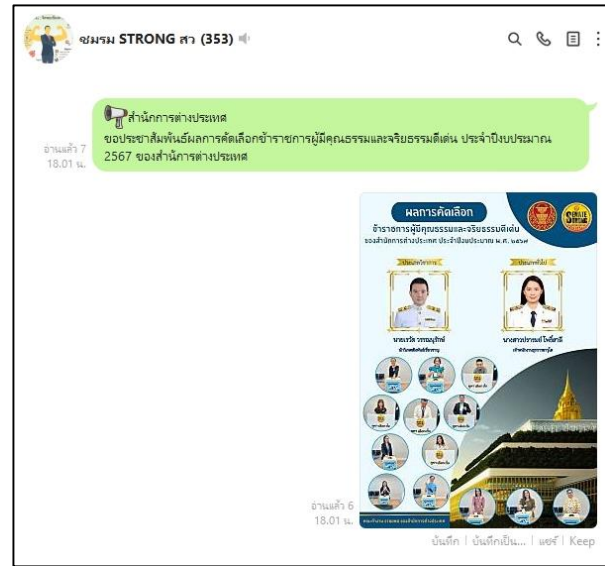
ชมรม STRONG สว (353)

สำนักการต่างประเทศ
ขอประชาสัมพันธ์ผลการคัดเลือกข้าราชการผู้มีคุณธรรมและจริยธรรมดีเด่น ประจำปีงบประมาณ 2567 ของสำนักการต่างประเทศ

อ่านแล้ว 7
18.01 น.

ผลการคัดเลือก
ข้าราชการผู้มีคุณธรรมและจริยธรรมดีเด่น
ของสำนักการต่างประเทศ ประจำปีงบประมาณ พ.ศ. ๒๕๖๗

ประเภทอำนวยการ
ประเภทวิชาการ
นายเรวัต วรรณภูรินท์
นางสาวปวรรณณ์ ใจดีมาลี

อ่านแล้ว 6
18.01 น.

บันทึก | บันทึกเป็น... | แชร์ | Keep